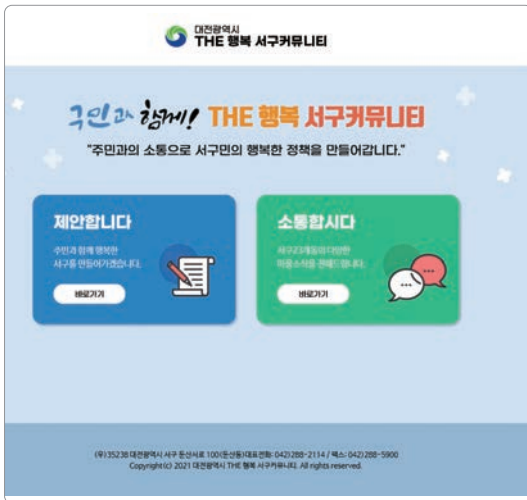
대전광역시
THE 행복 서구커뮤니티

구민과 함께! THE 행복 서구커뮤니티

"주민과의 소통으로 서구민의 행복한 정책을 만들어갑니다."

제안합니다

주민과 함께 행복한 서구를 만들어가겠습니다.

바로가기

소통합시다

서구1에 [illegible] 다양한 마음소식을 전해드립니다.

바로가기

(우) 35238 대전광역시 서구 둔산서로 100(둔산동) 대표전화: 042) 288-2114 / 팩스: 042) 288-5900
Copyright (C) 2021 대전광역시 THE 행복 서구커뮤니티. All rights reserved.